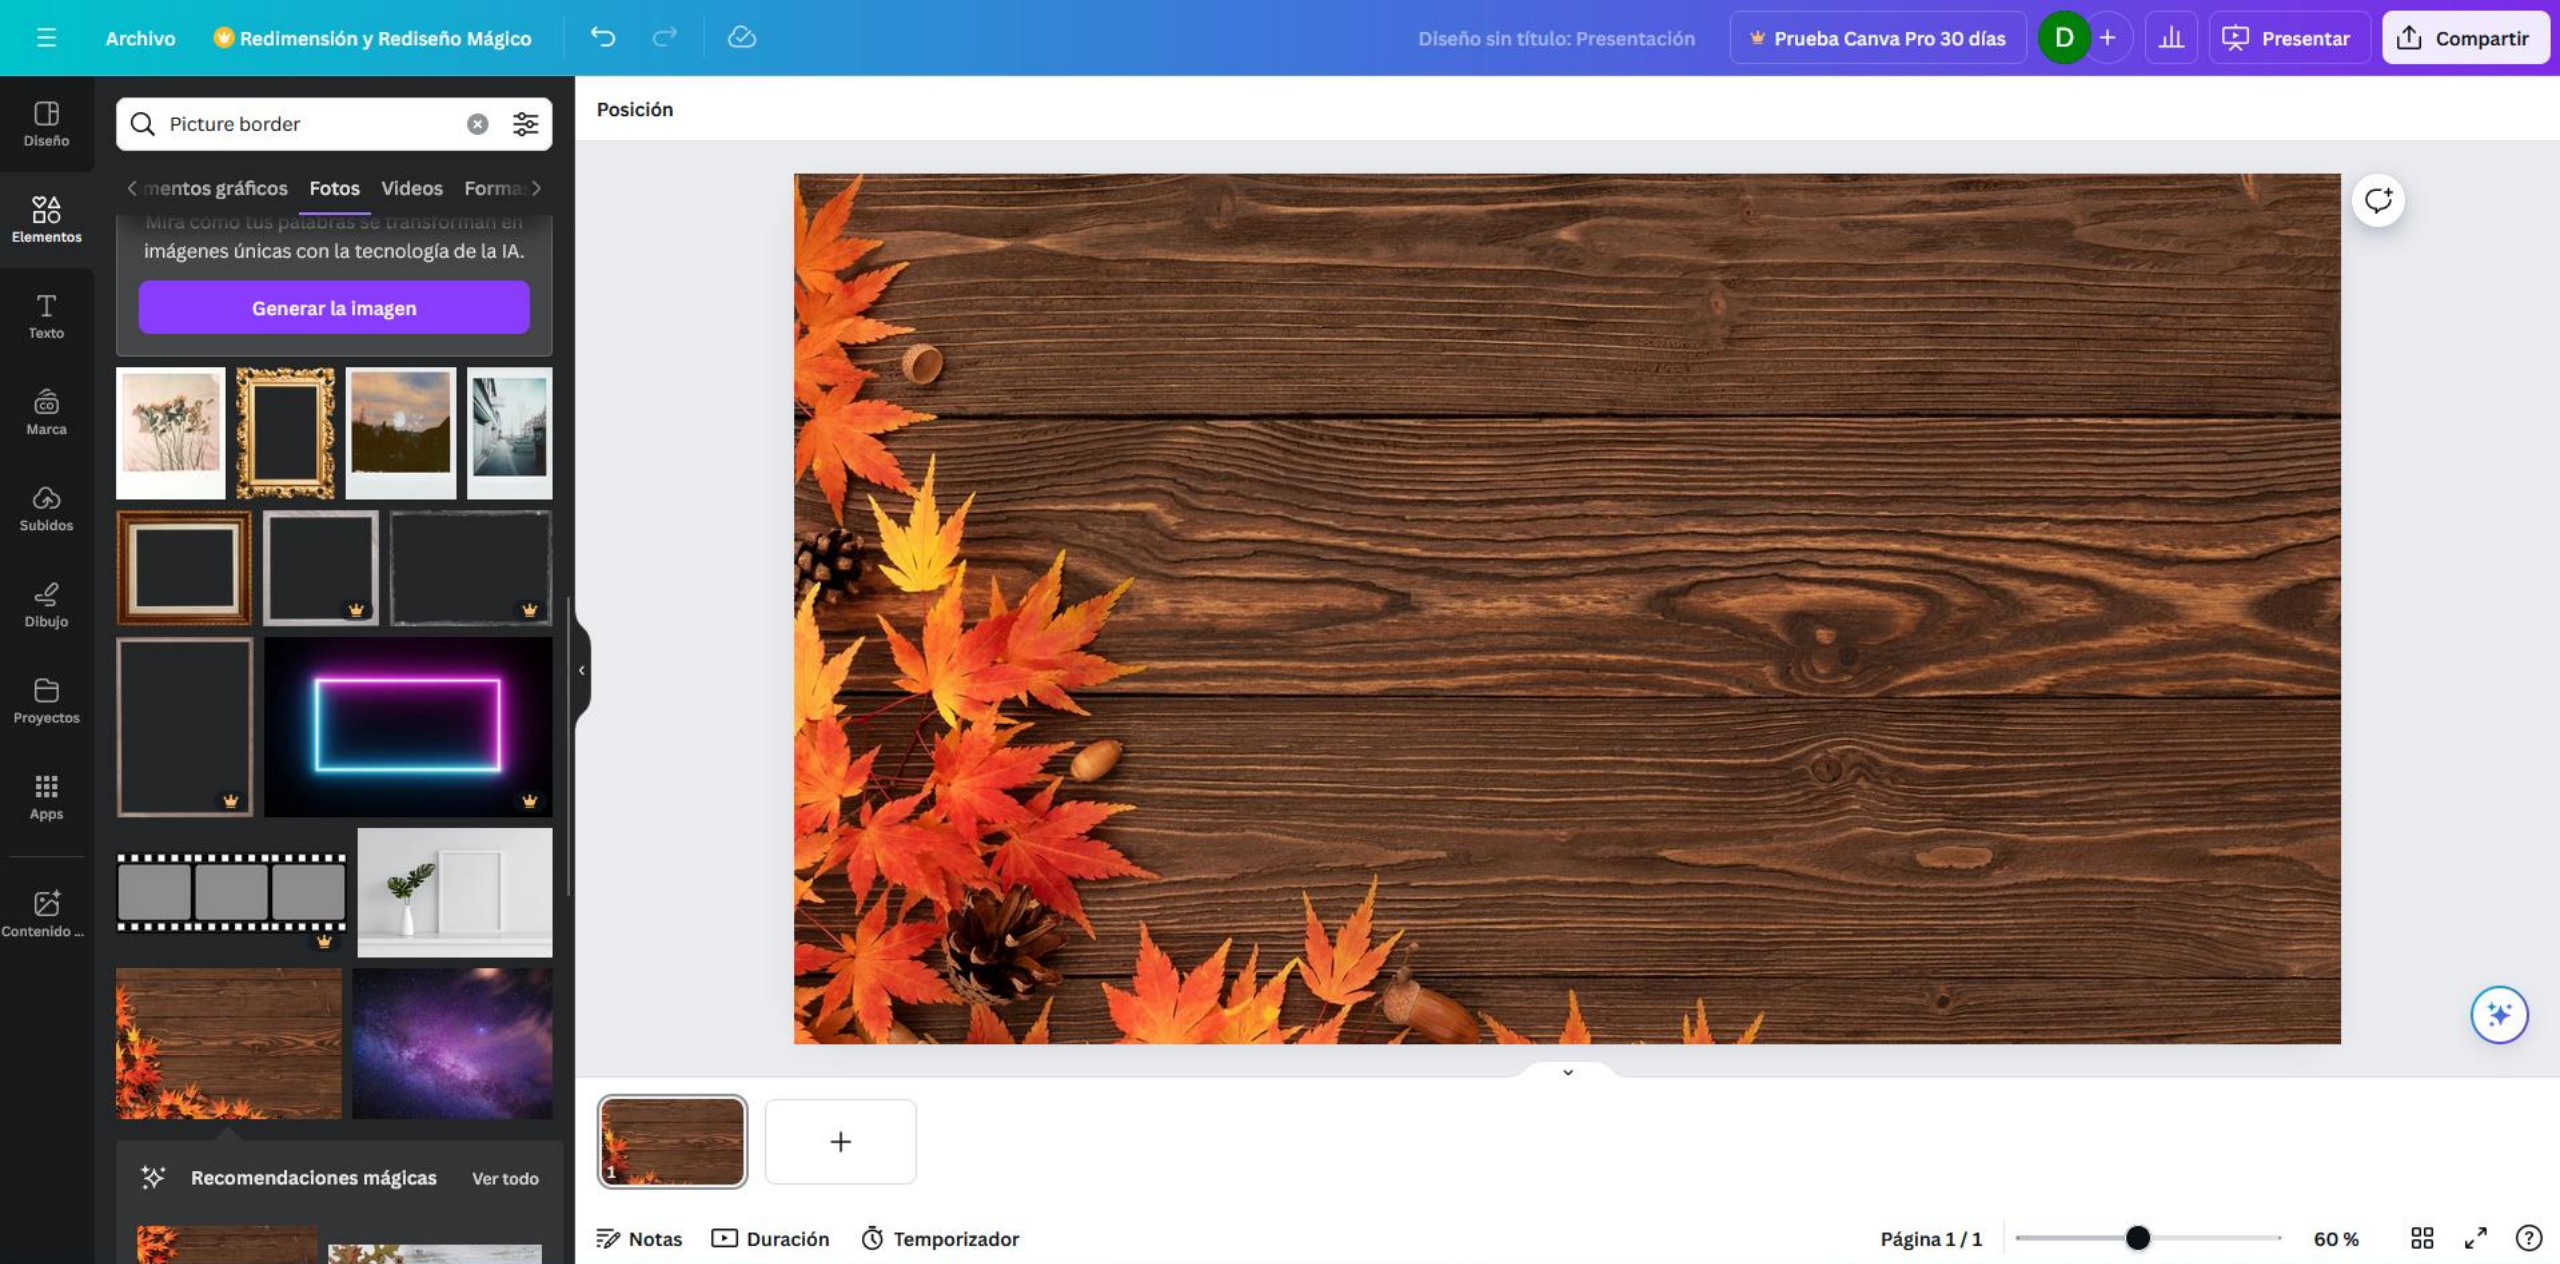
Archivo Redimensión y Rediseño Mágico

Diseño sin título: Presentación Prueba Canva Pro 30 días D + Presentar Compartir

Diseño

Elementos

Texto

Marca

Subidos

Dibujo

Proyectos

Apps

Contenido ...

Picture border

mentos gráficos Fotos Videos Forma

Mira cómo tus palabras se transforman en imágenes únicas con la tecnología de la IA.

Generar la imagen

Recomendaciones mágicas Ver todo

Posición

1

Notas Duración Temporizador

Página 1 / 1 60 %